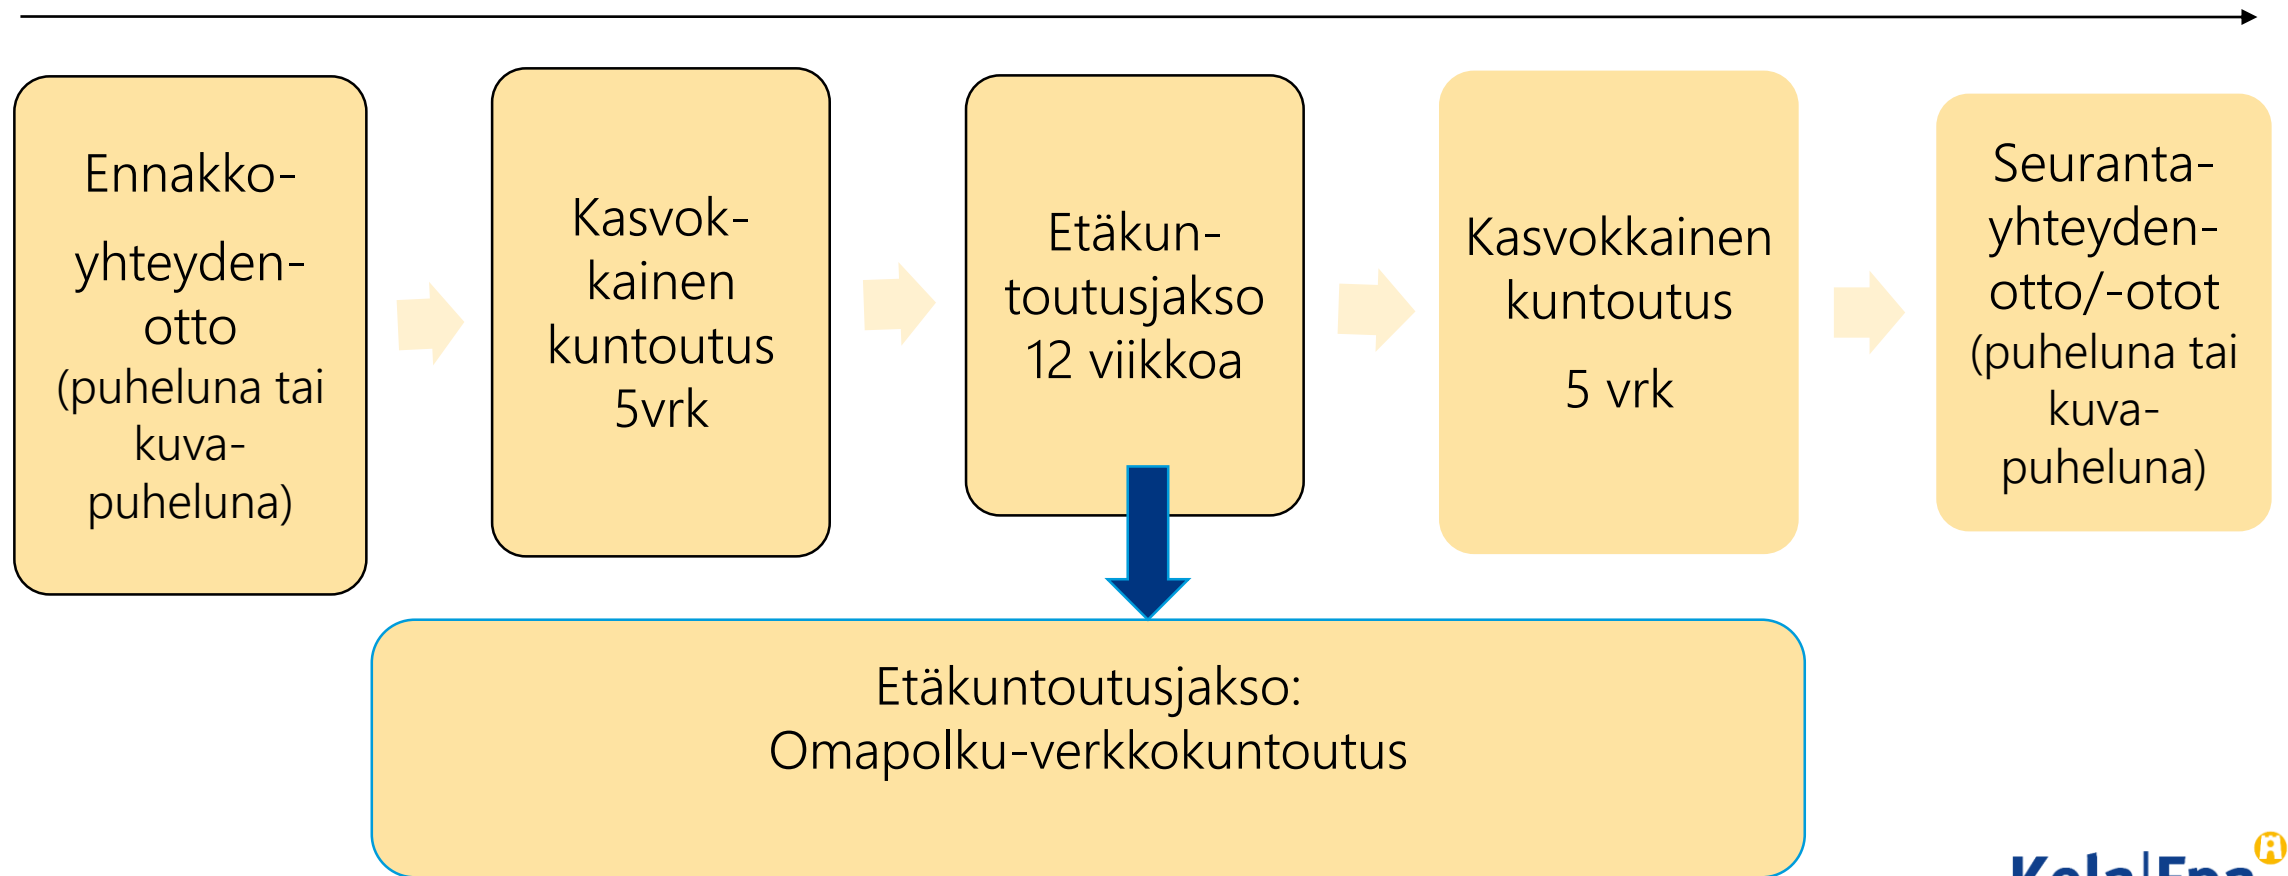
Ennakko-yhteydenotto (puheluna tai kuvapuheluna)

Kasvokkainen kuntoutus 5vrk

Etäkuntoutusjakso 12 viikkoa

Kasvokkainen kuntoutus

5 vrk

Seuranta-yhteydenotto/-otot (puheluna tai kuvapuheluna)

Etäkuntoutusjakso:
Omapolku-verkkokuntoutus

Kela|Fpa